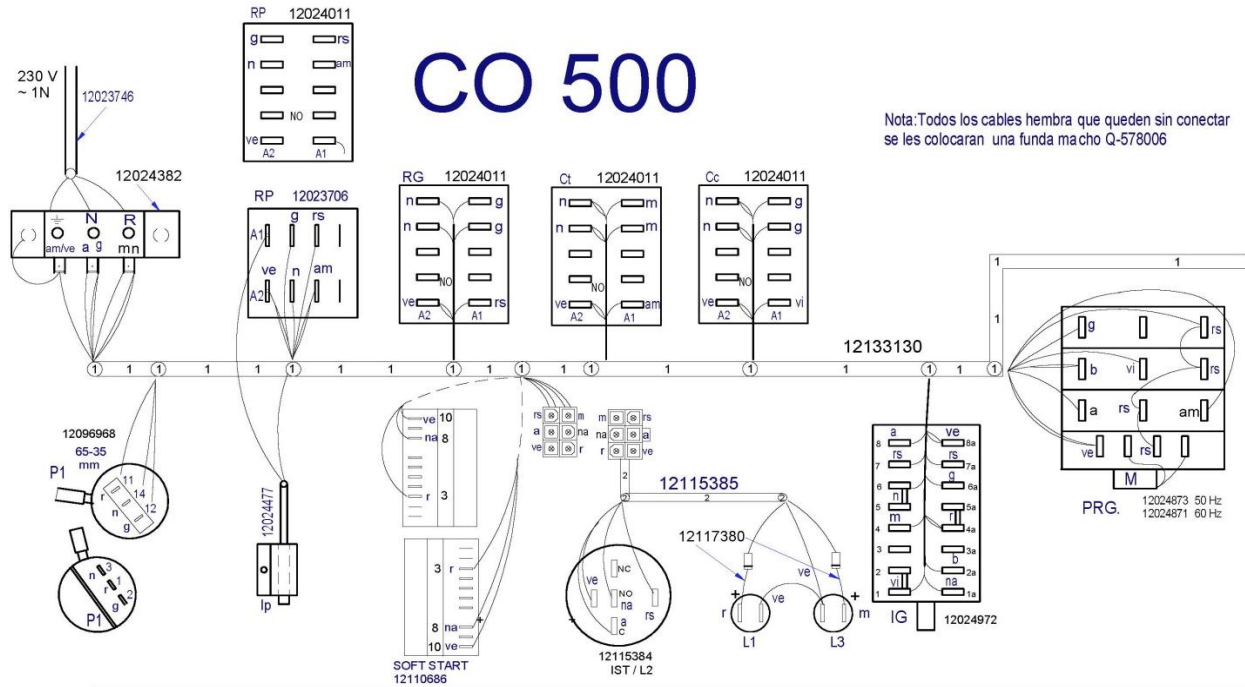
CO 500

Nota:Todos los cables hembra que queden sin conectar se les colocaran una funda macho Q-578006

230 V
~ 1N
12023746

12024382
N R
am/ve a g mn

RP 12024011
g rs
n am
NO
ve A2 A1

RP 12023706
A1 g rs
ve n am
A2

RG 12024011
n g
n g
NO
ve rs
A2 A1

Ct 12024011
n m
n m
NO
ve am
A2 A1

Cc 12024011
n g
n g
NO
ve vi
A2 A1

12133130

1 1 1 1 1 1 1 1 1 1 1 1 1 1 1 1 1 1

PRG.
g rs
b vi rs
a rs am
ve rs
M
12024873 50 Hz
12024871 60 Hz

12096968
65-35
mm
P1
11
r 14
n 12
g

P1
n 3
r 1
g 2

12024477
Ip

ve 10
na 8
r 3

3 r
8 na
10 ve
SOFT START
12110686

rs m
a r
ve r

m rs
na a
r ve
2

12115385
2 2 2

NC
ve NO
na
rs
a
c
12115384
IST / L2

12117380
+ ve +
r ve m
L1 L3

8 a ve 8a
7 rs rs 7a
6 g 6a
5 n 5a
4 m 4a
3 3a
2 na 2a
1 vi 1a
IG 12024972